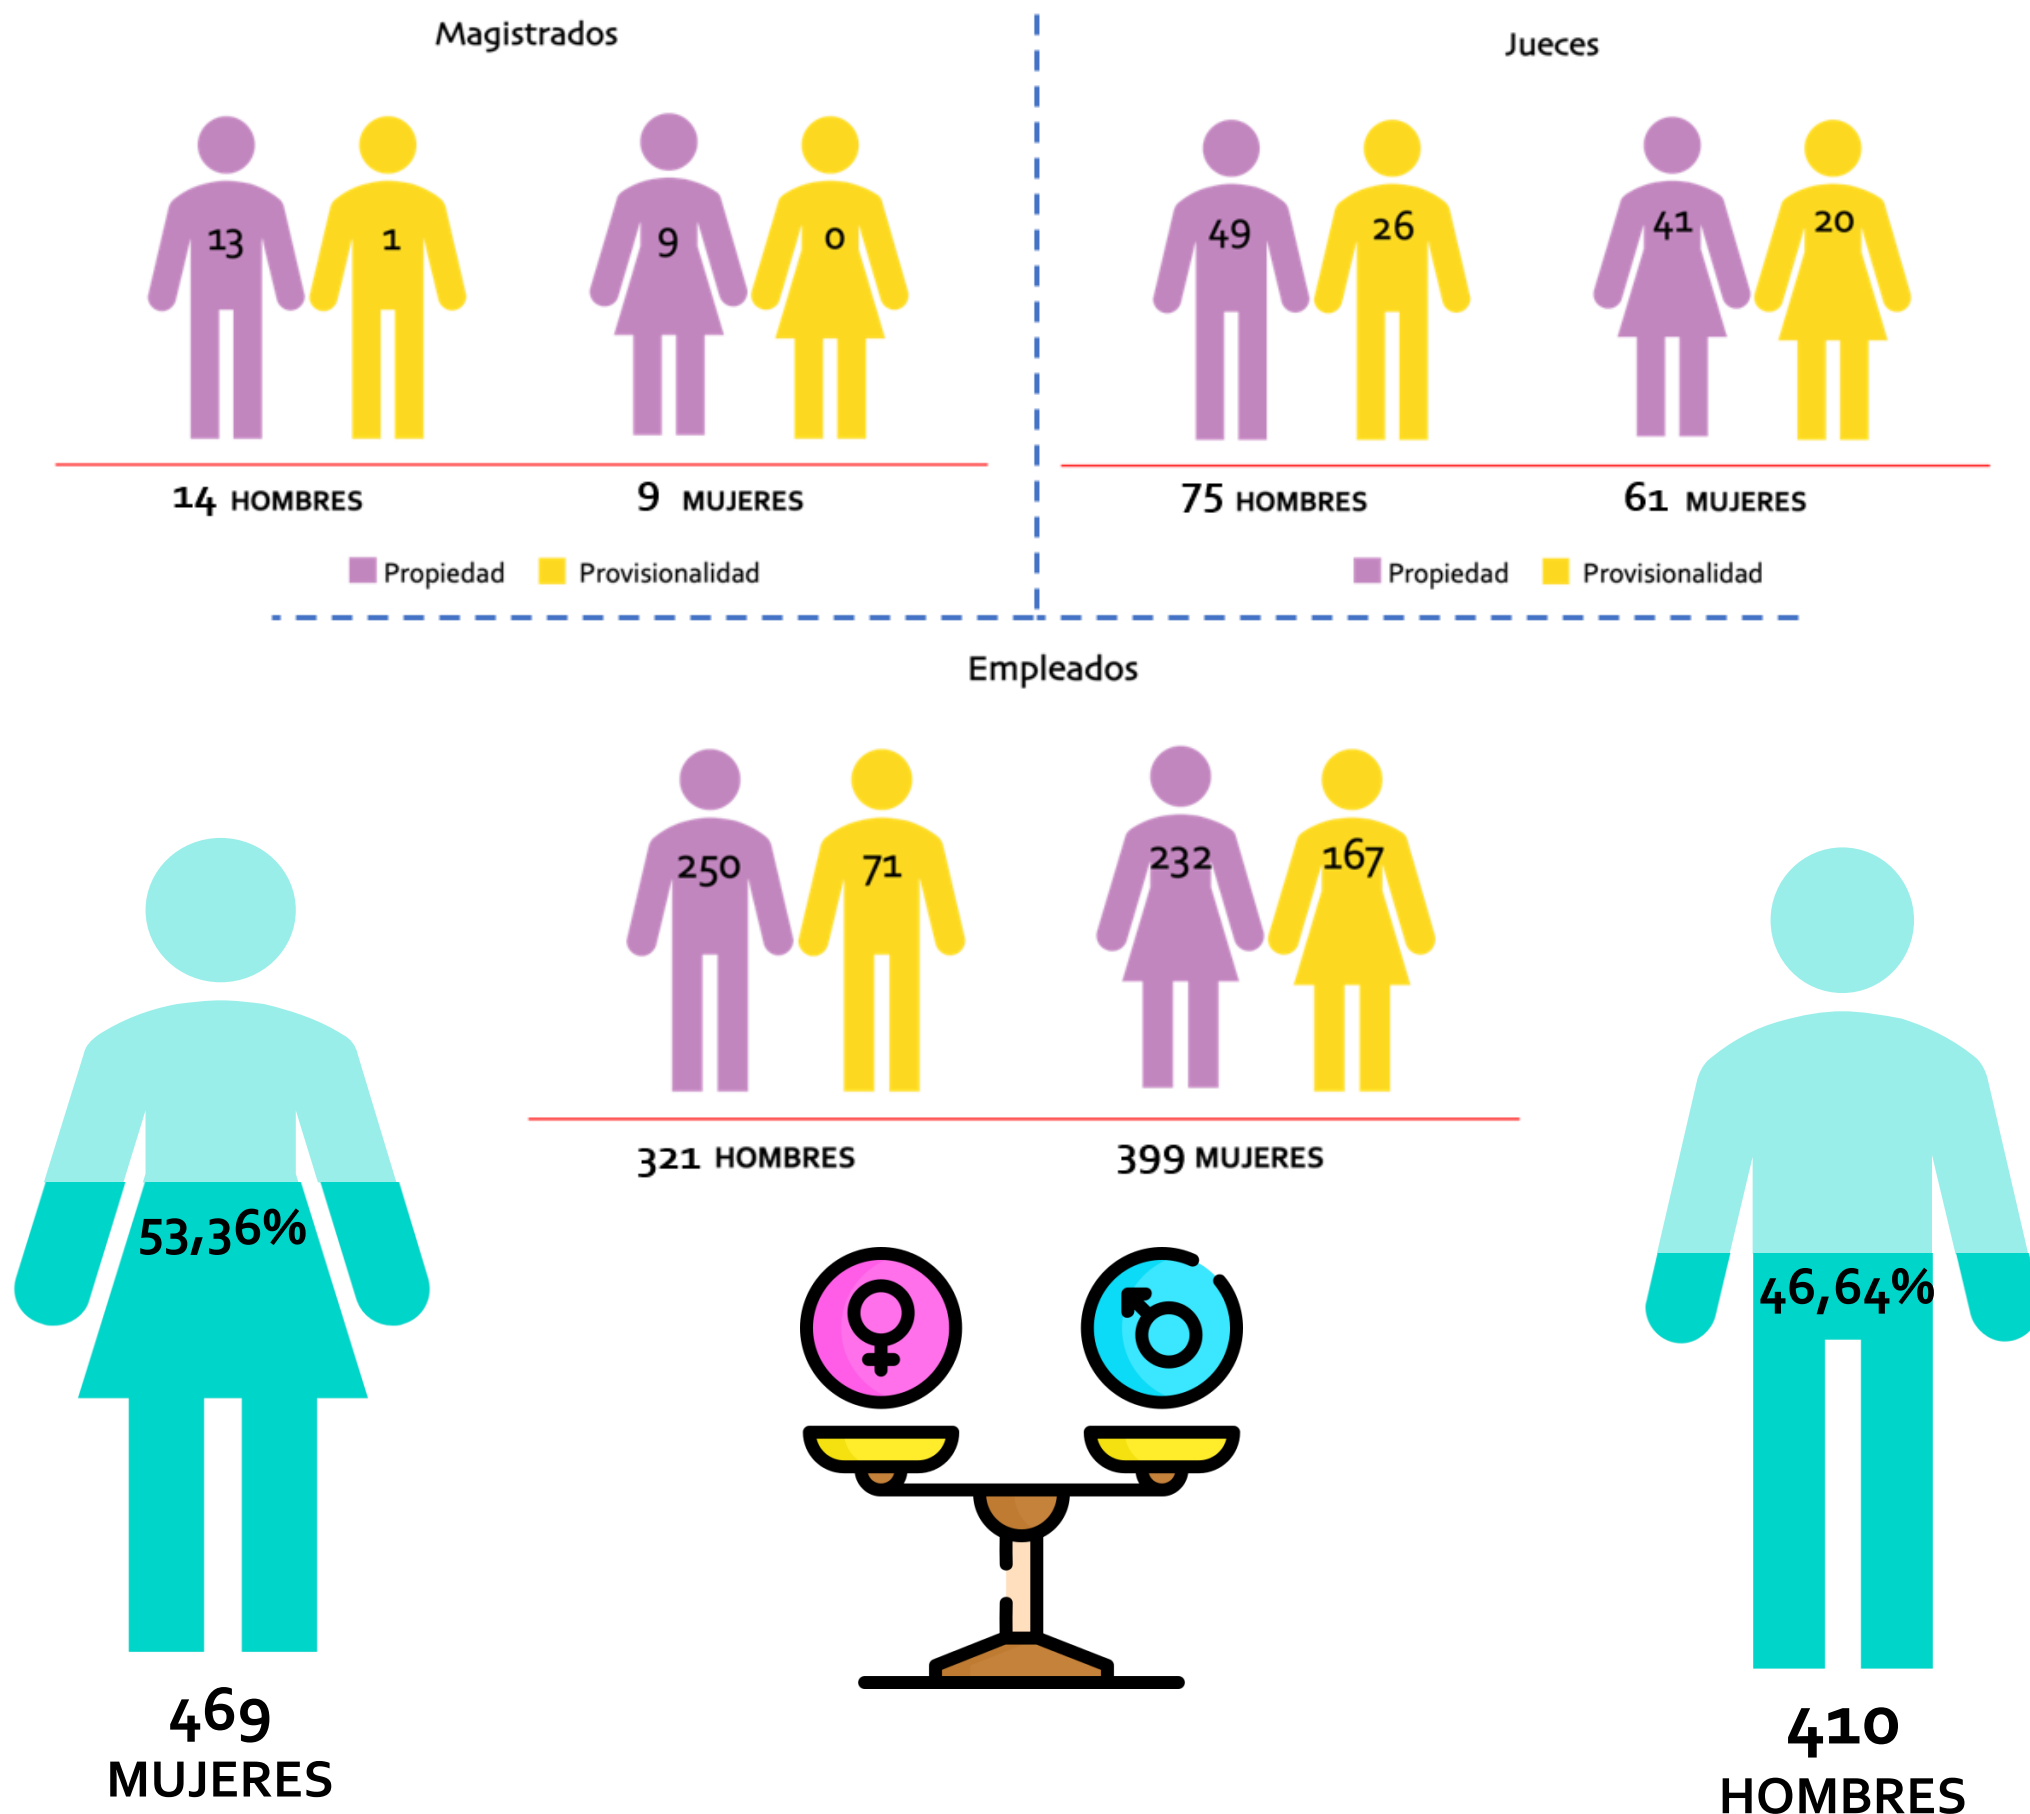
Magistrados

13 1 9 0

14 HOMBRES 9 MUJERES

Propiedad Provisionalidad

Jueces

49 26 41 20

75 HOMBRES 61 MUJERES

Propiedad Provisionalidad

Empleados

250 71 232 167

321 HOMBRES 399 MUJERES

53,36%

469
MUJERES

46,64%

410
HOMBRES